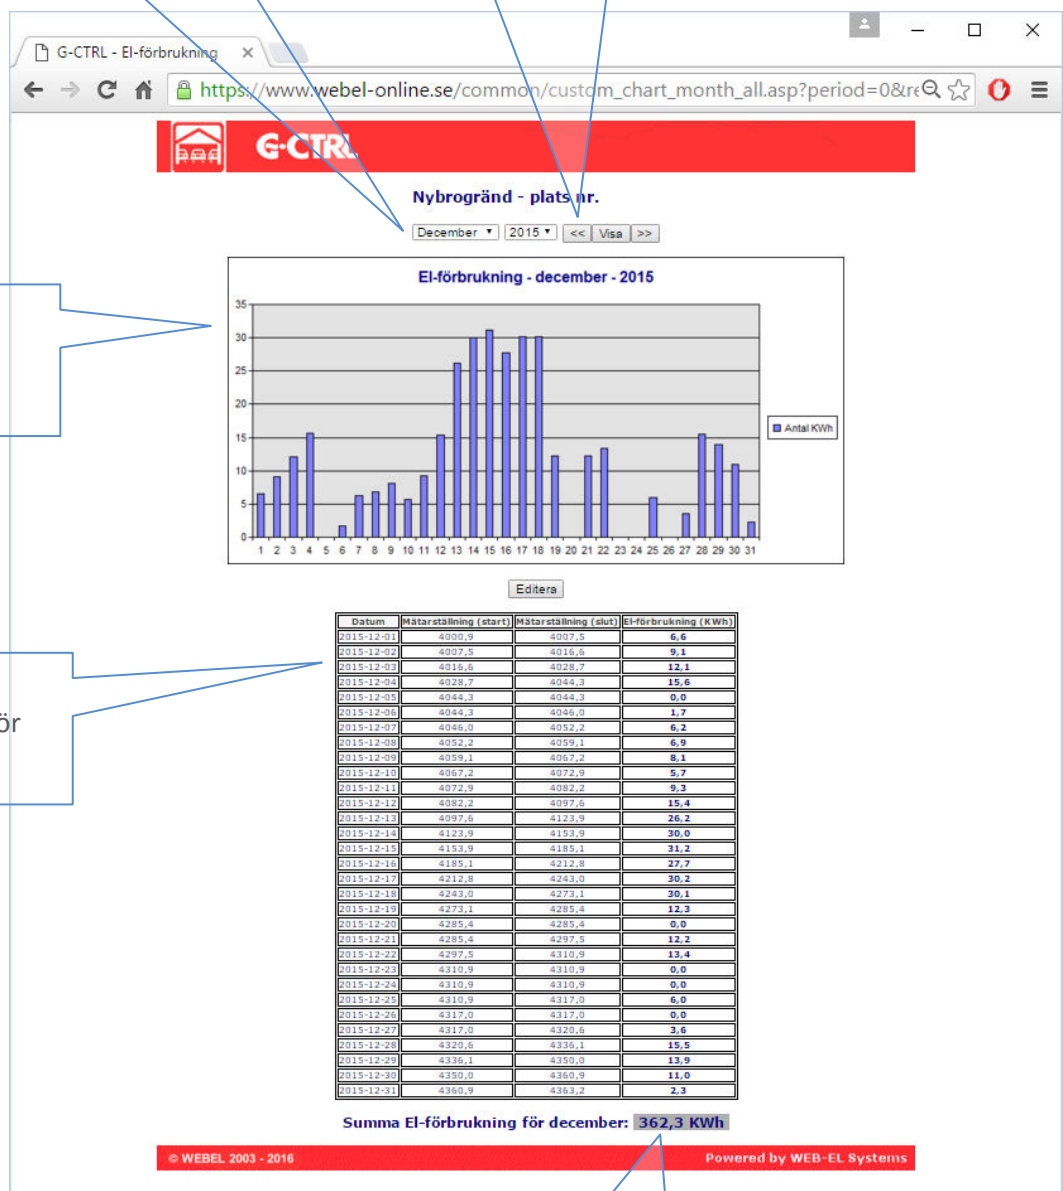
G-CTRL - El-förbrukning ×

https://www.webel-online.se/common/custom_chart_month_all.asp?period=0&re

G-CTRL

Nybrogränd - plats nr.

December 2015 << Visa >>

El-förbrukning - december - 2015

35
30
25
20
15
10
5
0

1 2 3 4 5 6 7 8 9 10 11 12 13 14 15 16 17 18 19 20 21 22 23 24 25 26 27 28 29 30 31

Antal KWh

Editera

| Datum | Mätarställning (start) | Mätarställning (slut) | El-förbrukning (KWh) |
|---|---|---|---|
| 2015-12-01 | 4000,9 | 4007,5 | 6,6 |
| 2015-12-02 | 4007,5 | 4016,6 | 9,1 |
| 2015-12-03 | 4016,6 | 4028,7 | 12,1 |
| 2015-12-04 | 4028,7 | 4044,3 | 15,6 |
| 2015-12-05 | 4044,3 | 4044,3 | 0,0 |
| 2015-12-06 | 4044,3 | 4046,0 | 1,7 |
| 2015-12-07 | 4046,0 | 4052,2 | 6,2 |
| 2015-12-08 | 4052,2 | 4059,1 | 6,9 |
| 2015-12-09 | 4059,1 | 4067,2 | 8,1 |
| 2015-12-10 | 4067,2 | 4072,9 | 5,7 |
| 2015-12-11 | 4072,9 | 4082,2 | 9,3 |
| 2015-12-12 | 4082,2 | 4097,6 | 15,4 |
| 2015-12-13 | 4097,6 | 4123,9 | 26,2 |
| 2015-12-14 | 4123,9 | 4153,9 | 30,0 |
| 2015-12-15 | 4153,9 | 4185,1 | 31,2 |
| 2015-12-16 | 4185,1 | 4212,8 | 27,7 |
| 2015-12-17 | 4212,8 | 4243,0 | 30,2 |
| 2015-12-18 | 4243,0 | 4273,1 | 30,1 |
| 2015-12-19 | 4273,1 | 4285,4 | 12,3 |
| 2015-12-20 | 4285,4 | 4285,4 | 0,0 |
| 2015-12-21 | 4285,4 | 4297,5 | 12,2 |
| 2015-12-22 | 4297,5 | 4310,9 | 13,4 |
| 2015-12-23 | 4310,9 | 4310,9 | 0,0 |
| 2015-12-24 | 4310,9 | 4310,9 | 0,0 |
| 2015-12-25 | 4310,9 | 4317,0 | 6,0 |
| 2015-12-26 | 4317,0 | 4317,0 | 0,0 |
| 2015-12-27 | 4317,0 | 4320,6 | 3,6 |
| 2015-12-28 | 4320,6 | 4336,1 | 15,5 |
| 2015-12-29 | 4336,1 | 4350,0 | 13,9 |
| 2015-12-30 | 4350,0 | 4360,9 | 11,0 |
| 2015-12-31 | 4360,9 | 4363,2 | 2,3 |

Summa El-förbrukning för december: 362,3 KWh

© WEBEL 2003 - 2016

Powered by WEB-EL Systems

ör